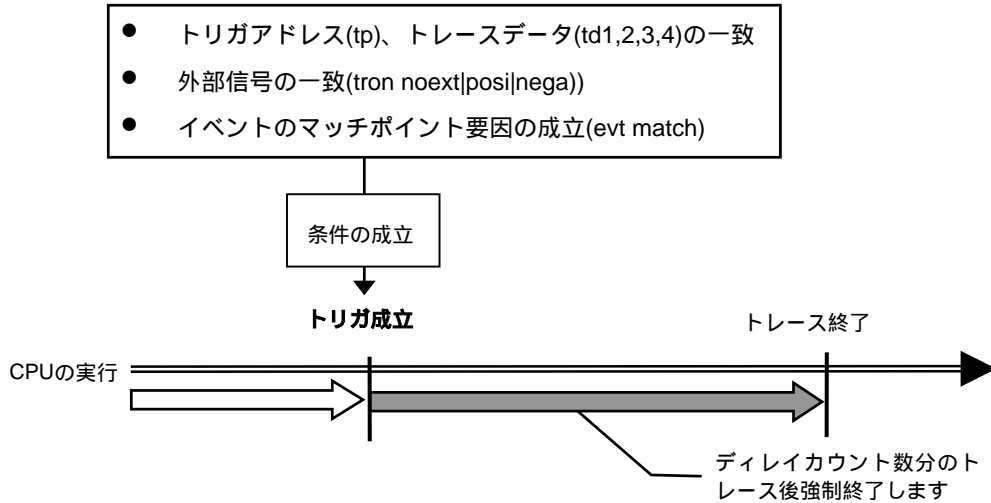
- トリガアドレス(tp)、トレースデータ(td1,2,3,4)の一致
- 外部信号の一致(tron noext|posi|nega))
- イベントのマッチポイント要因の成立(evt match)

条件の成立

トリガ成立

トレース終了

CPUの実行

ディレイカウント数分のトレース後強制終了します